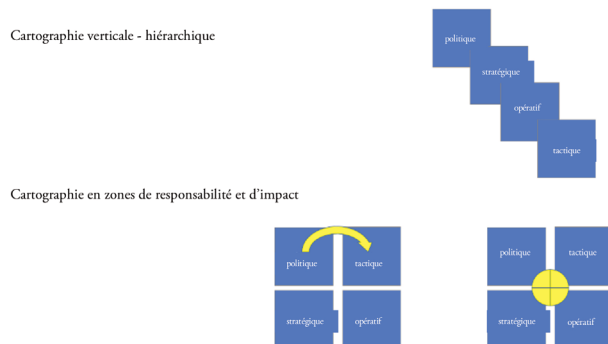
Cartographie verticale - hiérarchique

politique

stratégique

opératif

tactique

Cartographie en zones de responsabilité et d'impact

politique

tactique

stratégique

opératif

politique

tactique

stratégique

opératif